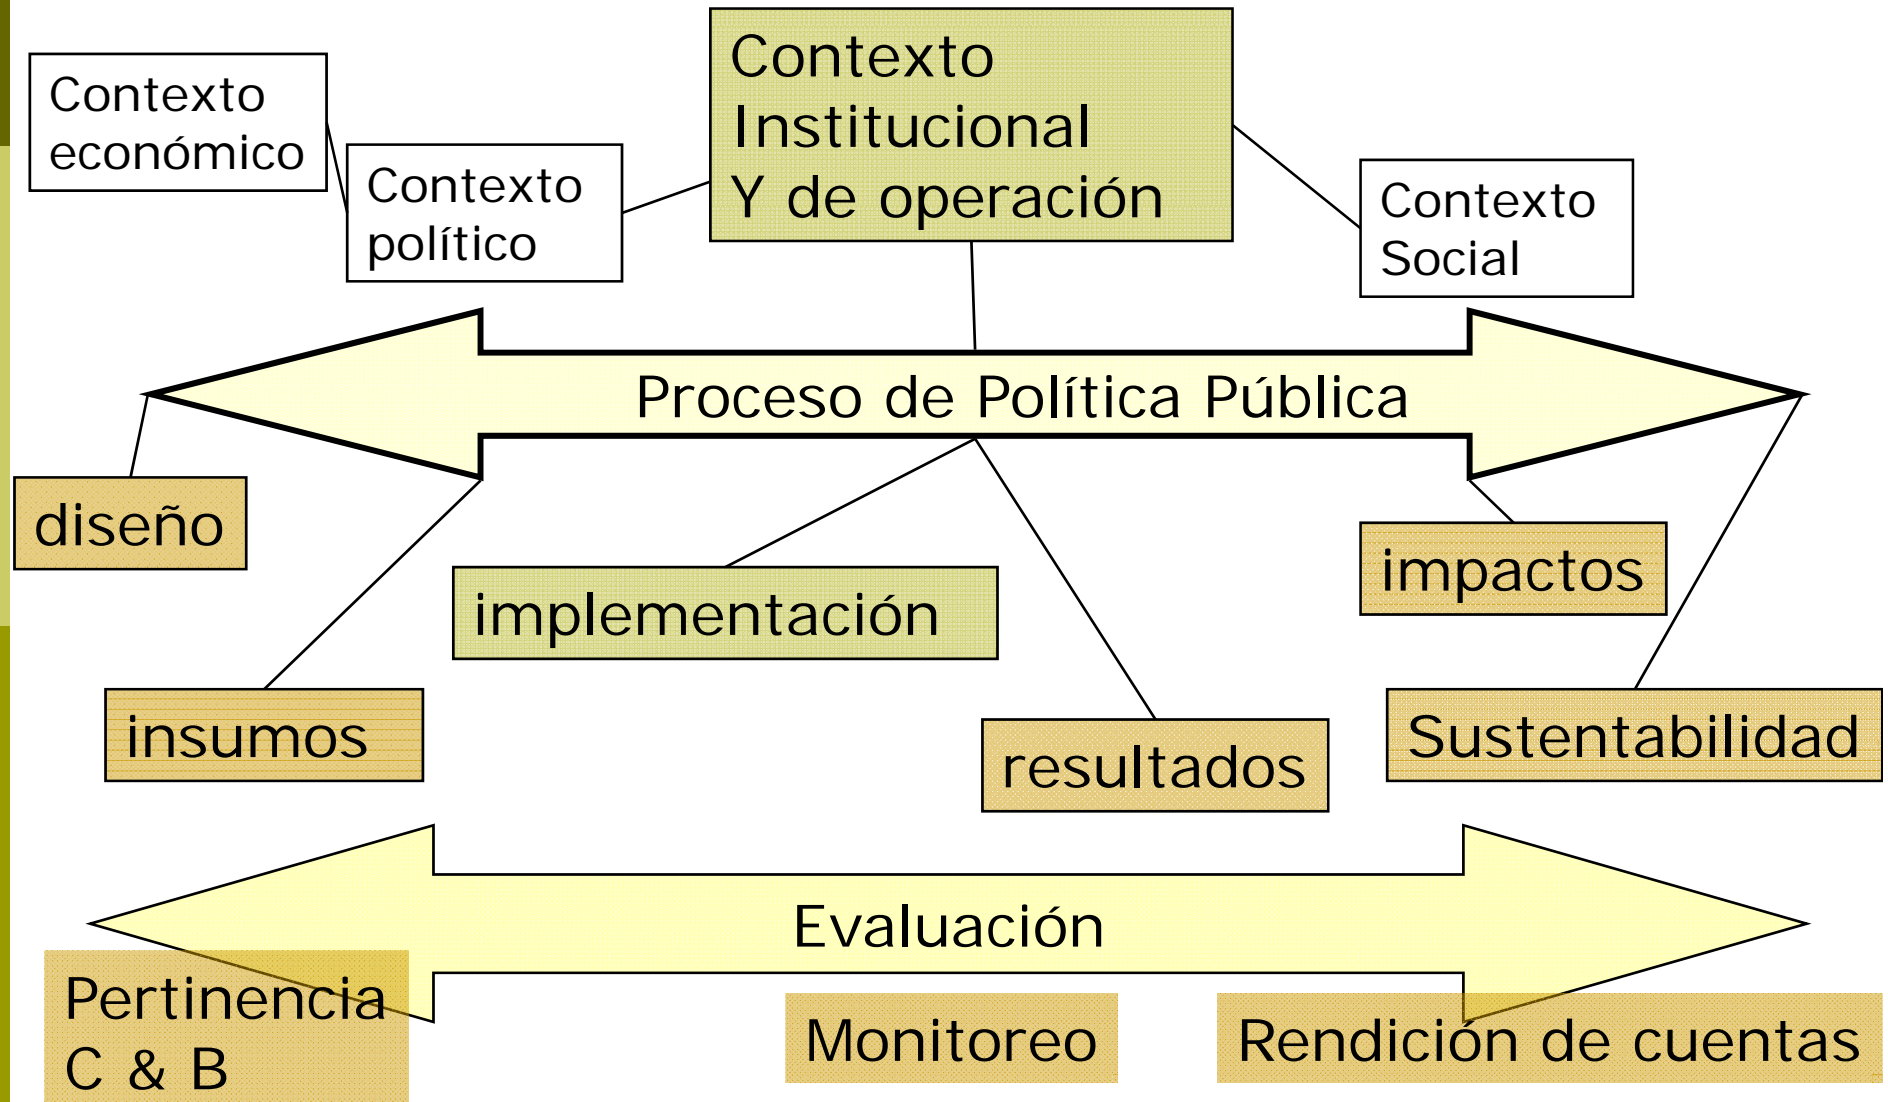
Contexto económico

Contexto político

Contexto Institucional Y de operación

Contexto Social

Proceso de Política Pública

diseño

impactos

implementación

insumos

resultados

Sustentabilidad

Evaluación

Pertinencia C & B

Monitoreo

Rendición de cuentas